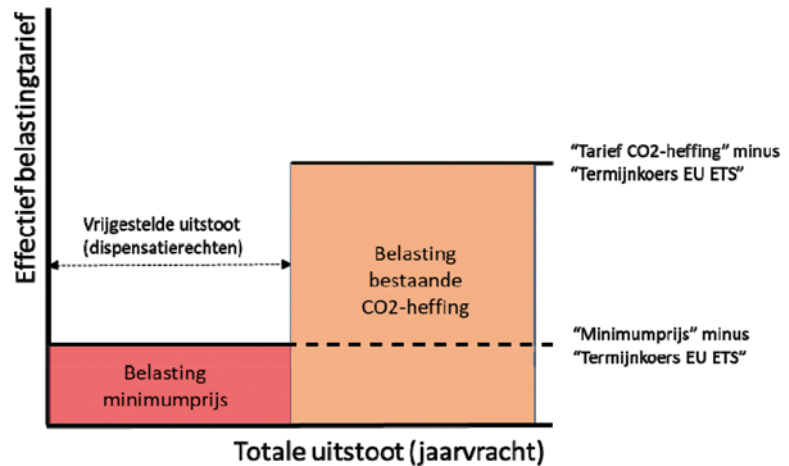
Effectief belastingtarief

"Tarief CO2-heffing" minus "Termijnkoers EU ETS"

Vrijgestelde uitstoot (dispensatierechten)

Belasting bestaande CO2-heffing

"Minimumprijs" minus "Termijnkoers EU ETS"

Belasting minimumprijs

Totale uitstoot (jaarvracht)